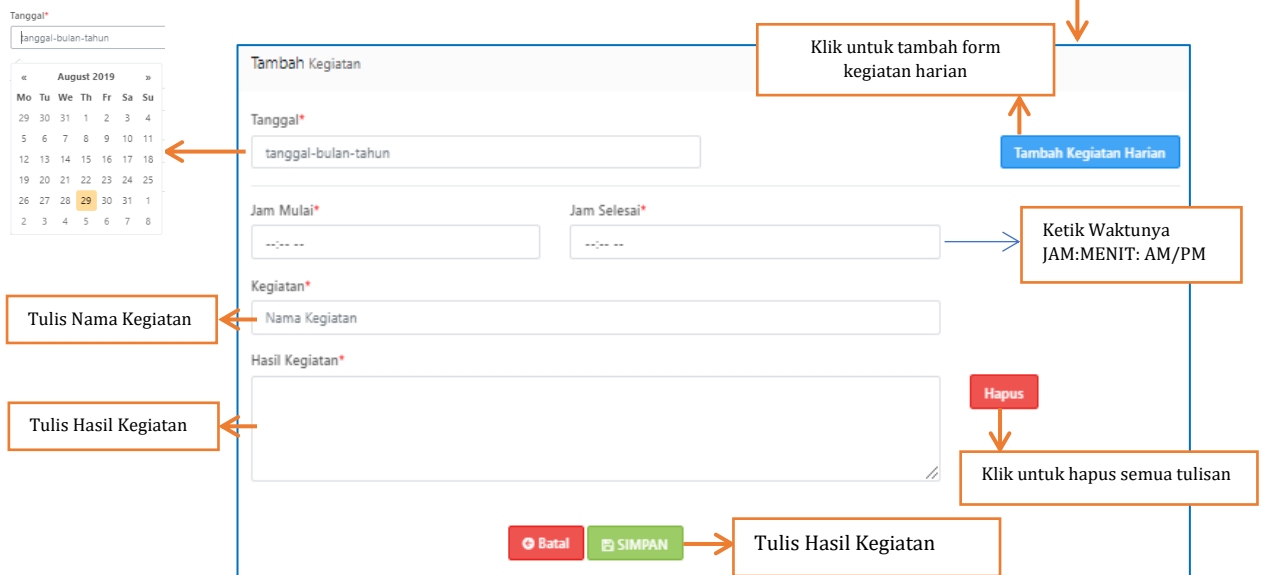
Tanggal*

tanggal-bulan-tahun

| « | | | August 2019 | | | » |
|---|---|---|---|---|---|---|
| Mo | Tu | We | Th | Fr | Sa | Su |
| 29 | 30 | 31 | 1 | 2 | 3 | 4 |
| 5 | 6 | 7 | 8 | 9 | 10 | 11 |
| 12 | 13 | 14 | 15 | 16 | 17 | 18 |
| 19 | 20 | 21 | 22 | 23 | 24 | 25 |
| 26 | 27 | 28 | 29 | 30 | 31 | 1 |
| 2 | 3 | 4 | 5 | 6 | 7 | 8 |

Tambah Kegiatan

Klik untuk tambah form kegiatan harian

Tanggal*

tanggal-bulan-tahun

Tambah Kegiatan Harian

Jam Mulai*

--:-- --

Jam Selesai*

--:-- --

Ketik Waktunya JAM:MENIT: AM/PM

Kegiatan*

Nama Kegiatan

Tulis Nama Kegiatan

Hasil Kegiatan*

Hapus

Tulis Hasil Kegiatan

Klik untuk hapus semua tulisan

Batal

SIMPAN

Tulis Hasil Kegiatan